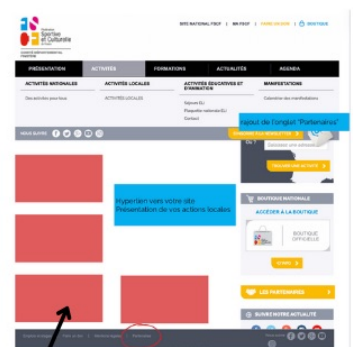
Fédération Sportive et Culturelle de France

SITE NATIONAL FSCF | ME FSCF | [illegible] | BOUTIQUE

PRÉSENTATION | ACTIVITÉS | FORMATIONS | ACTUALITÉS | AGENDA

ACTIVITÉS NATIONALES | ACTIVITÉS LOCALES | ACTIVITÉS ÉDUCATIVES ET D'ANIMATION | MANIFESTATIONS

Des activités pour tous | ACTIVITÉS LOCALES | Séjours EL | Calendrier des manifestations

Passerelle nationale EL

Contact

NOUS SUIVRE

Ajout de l'onglet "Partenaires"

Hyperlien vers votre site
Présentation de vos actions locales

BOUTIQUE NATIONALE

ACCÉDER À LA BOUTIQUE

BOUTIQUE OFFICIELLE

LES PARTENAIRES

SUIVEZ NOTRE ACTUALITÉ

Partenaires